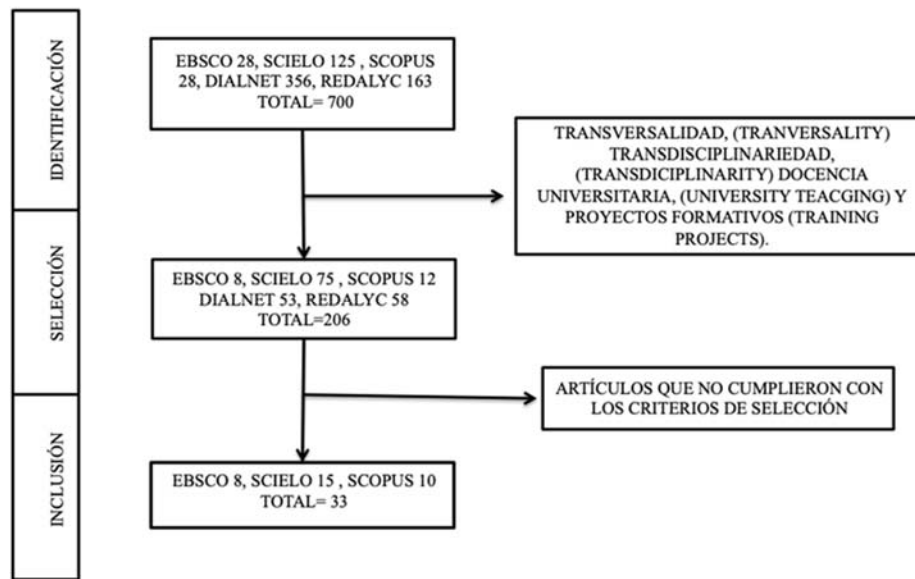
IDENTIFICACIÓN

EBSCO 28, SCIELO 125 , SCOPUS 28, DIALNET 356, REDALYC 163
TOTAL= 700

TRANSVERSALIDAD, (TRANVERSALITY) TRANSDISCIPLINARIEDAD, (TRANSDICIPLINARITY) DOCENCIA UNIVERSITARIA, (UNIVERSITY TEACGING) Y PROYECTOS FORMATIVOS (TRAINING PROJECTS).

SELECCIÓN

EBSCO 8, SCIELO 75 , SCOPUS 12 DIALNET 53, REDALYC 58
TOTAL=206

ARTÍCULOS QUE NO CUMPLIERON CON LOS CRITERIOS DE SELECCIÓN

INCLUSIÓN

EBSCO 8, SCIELO 15 , SCOPUS 10
TOTAL= 33